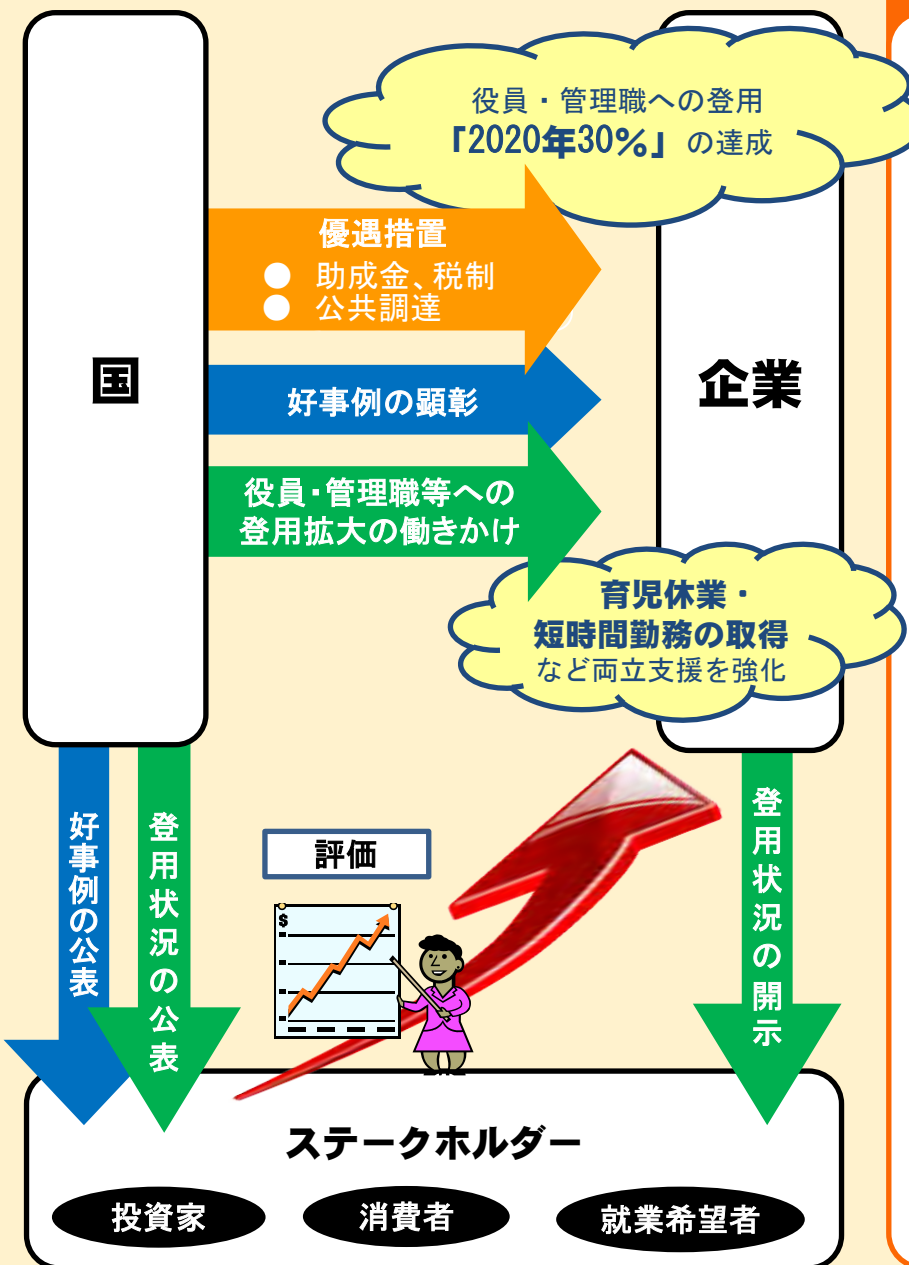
国

役員・管理職への登用
「2020年30%」の達成

優遇措置
● 助成金、税制
● 公共調達

好事例の顕彰

役員・管理職等への登用拡大の働きかけ

企業

育児休業・
短時間勤務の取得
など両立支援を強化

好事例の公表

登用状況の公表

評価

$

登用状況の開示

ステークホルダー

投資家

消費者

就業希望者